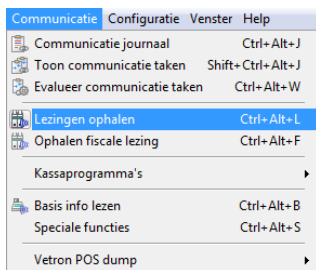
Communicatie Configuratie Venster Help

Communicatie journaal Ctrl+Alt+J
Toon communicatie taken Shift+Ctrl+Alt+J
Evalueer communicatie taken Ctrl+Alt+W
Lezingen ophalen Ctrl+Alt+L
Ophalen fiscale lezing Ctrl+Alt+F
Kassaprogramma's
Basis info lezen Ctrl+Alt+B
Speciale functies Ctrl+Alt+S
Vetron POS dump